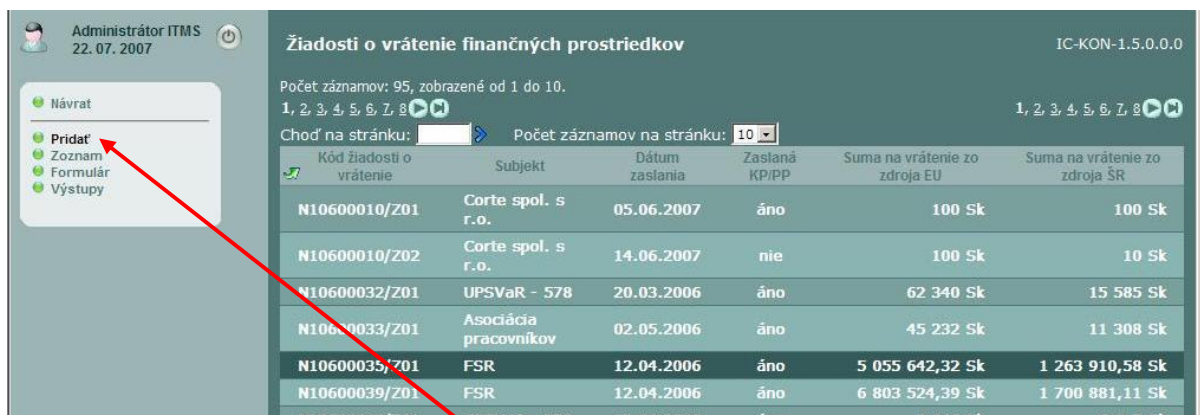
Administrátor ITMS
22. 07. 2007

Návrat

Pridať
Zoznam
Formulár
Výstupy

Žiadosti o vrátenie finančných prostriedkov

IC-KON-1.5.0.0.0

Počet záznamov: 95, zobrazené od 1 do 10.
1, 2, 3, 4, 5, 6, 7, 8

1, 2, 3, 4, 5, 6, 7, 8

Choď na stránku:

Počet záznamov na stránku: 10

| Kód žiadosti o vrátenie | Subjekt | Dátum zaslania | Zaslaná KP/PP | Suma na vrátenie zo zdroja EU | Suma na vrátenie zo zdroja ŠR |
|---|---|---|---|---|---|
| N10600010/Z01 | Corte spol. s r.o. | 05.06.2007 | áno | 100 Sk | 100 Sk |
| N10600010/Z02 | Corte spol. s r.o. | 14.06.2007 | nie | 100 Sk | 10 Sk |
| N10600032/Z01 | UPSVaR - 578 | 20.03.2006 | áno | 62 340 Sk | 15 585 Sk |
| N10600033/Z01 | Asociácia pracovníkov | 02.05.2006 | áno | 45 232 Sk | 11 308 Sk |
| N10600035/Z01 | FSR | 12.04.2006 | áno | 5 055 642,32 Sk | 1 263 910,58 Sk |
| N10600039/Z01 | FSR | 12.04.2006 | áno | 6 803 524,39 Sk | 1 700 881,11 Sk |